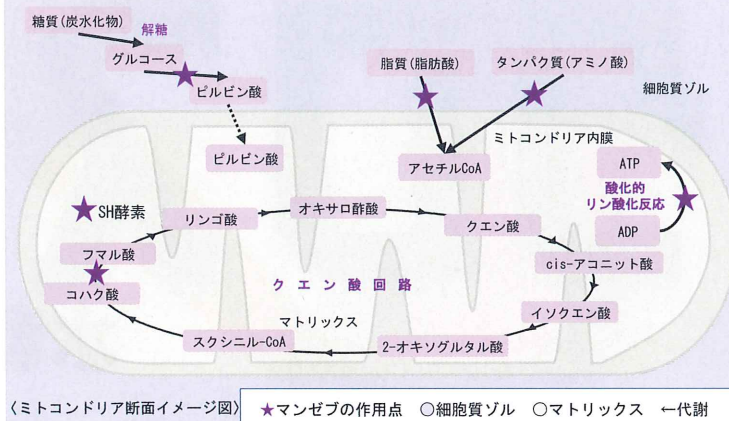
糖質(炭水化物)
解糖
グルコース
ピルビン酸
ピルビン酸
脂質(脂肪酸)
タンパク質(アミノ酸)
細胞質ゾル
ミトコンドリア内膜
アセチルCoA
ATP
酸化的
リン酸化反応
ADP
SH酵素
リンゴ酸
オキサロ酢酸
クエン酸
フマル酸
cis-アコニット酸
クエン酸回路
コハク酸
マトリックス
イソクエン酸
スクシニル-CoA
2-オキソグルタル酸

〈ミトコンドリア断面イメージ図〉 ★マンゼブの作用点 ○細胞質ゾル ○マトリックス ←代謝